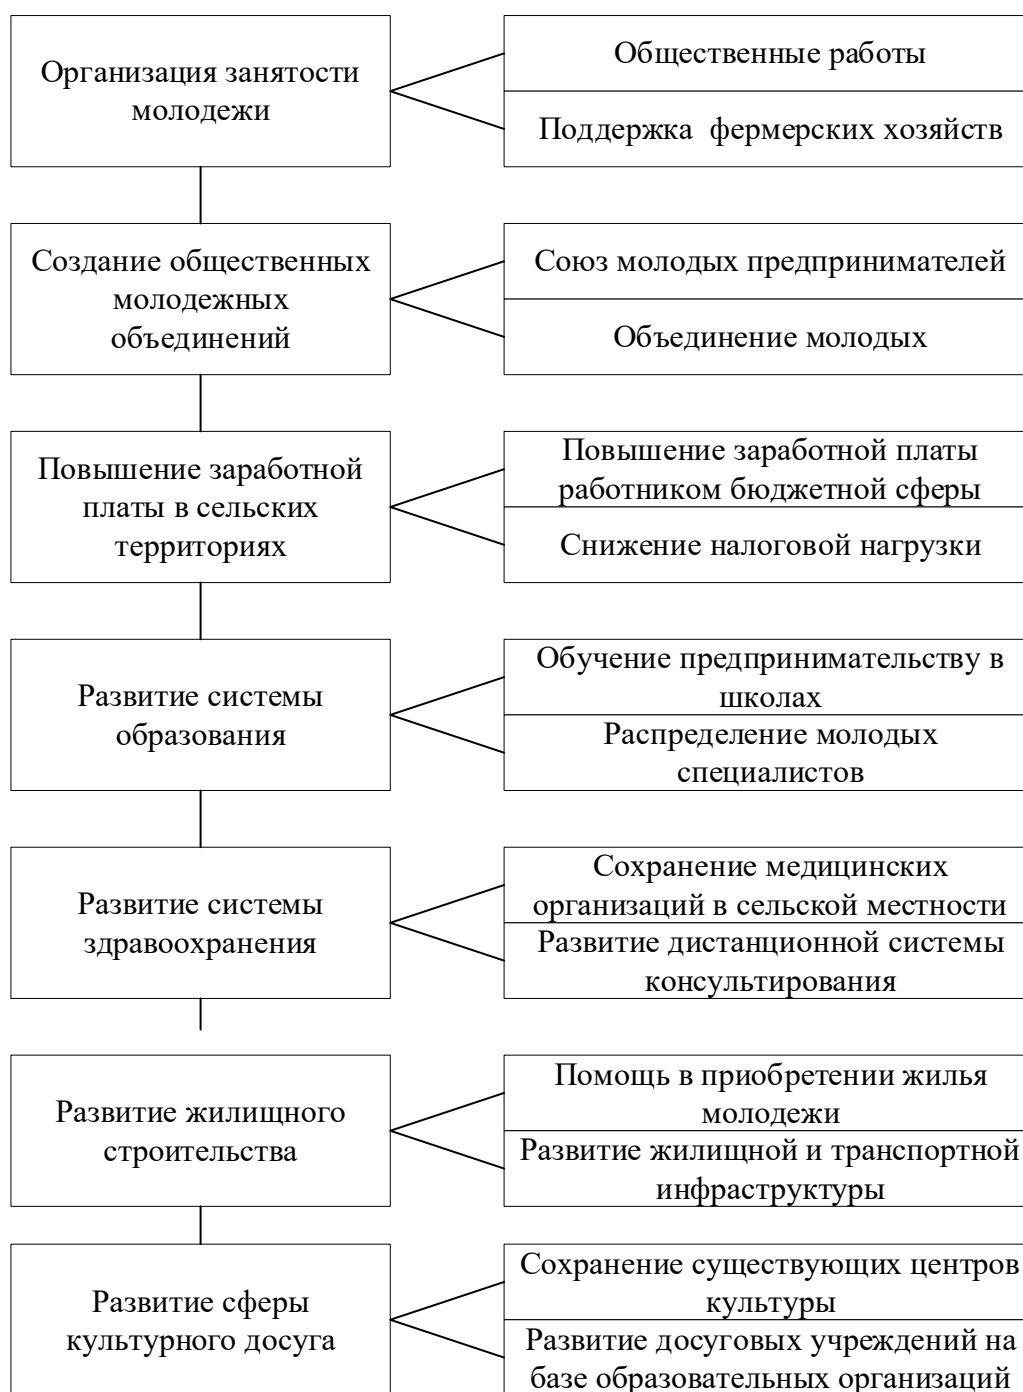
Организация занятости молодежи

Общественные работы

Поддержка  фермерских хозяйств

Создание общественных молодежных объединений

Союз молодых предпринимателей

Объединение молодых

Повышение заработной платы в сельских территориях

Повышение заработной платы работником бюджетной сферы

Снижение налоговой нагрузки

Развитие системы образования

Обучение предпринимательству в школах

Распределение молодых специалистов

Развитие системы здравоохранения

Сохранение медицинских организаций в сельской местности

Развитие дистанционной системы консультирования

Развитие жилищного строительства

Помощь в приобретении жилья молодежи

Развитие жилищной и транспортной инфраструктуры

Развитие сферы культурного досуга

Сохранение существующих центров культуры

Развитие досуговых учреждений на базе образовательных организаций